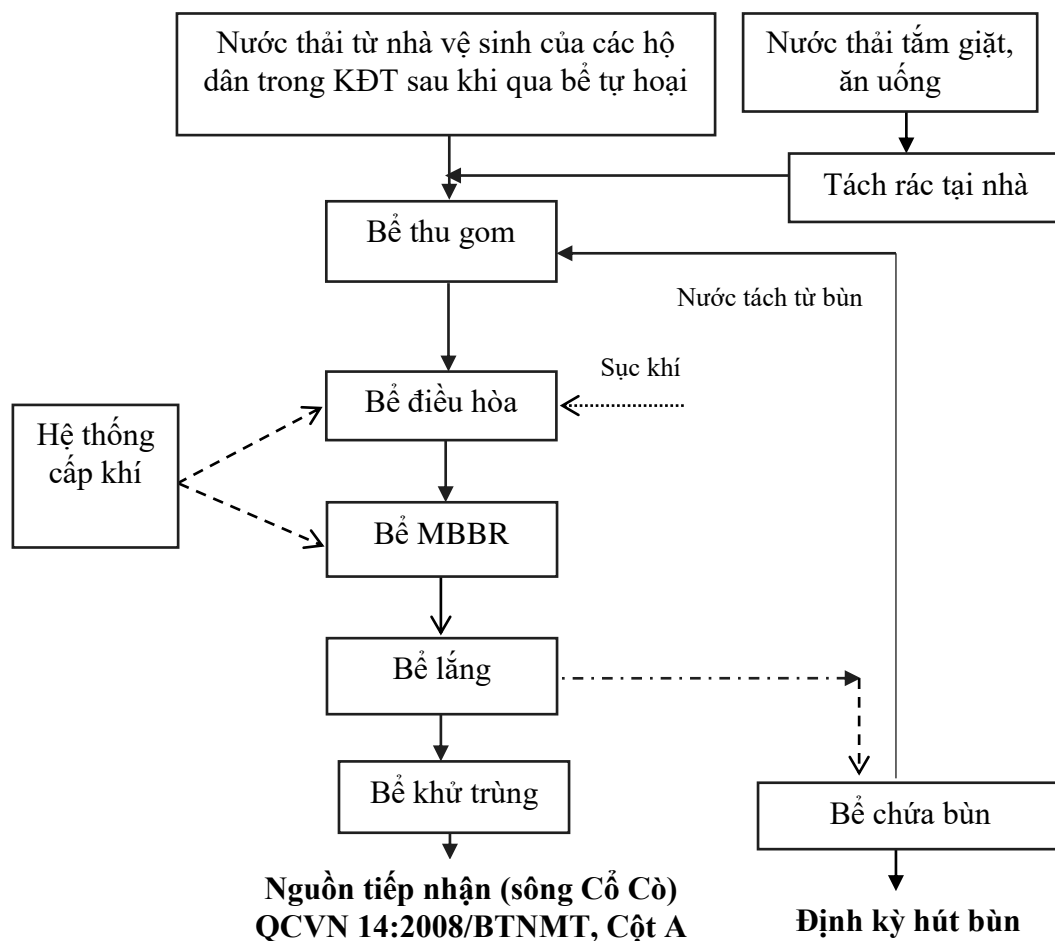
Nước thải từ nhà vệ sinh của các hộ dân trong KĐT sau khi qua bể tự hoại

Nước thải tắm giặt, ăn uống

Tách rác tại nhà

Bể thu gom

Nước tách từ bùn

Sục khí

Hệ thống cấp khí

Bể điều hòa

Bể MBBR

Bể lắng

Bể khử trùng

Bể chứa bùn

Nguồn tiếp nhận (sông Cổ Cò)
QCVN 14:2008/BTNMT, Cột A

Định kỳ hút bùn